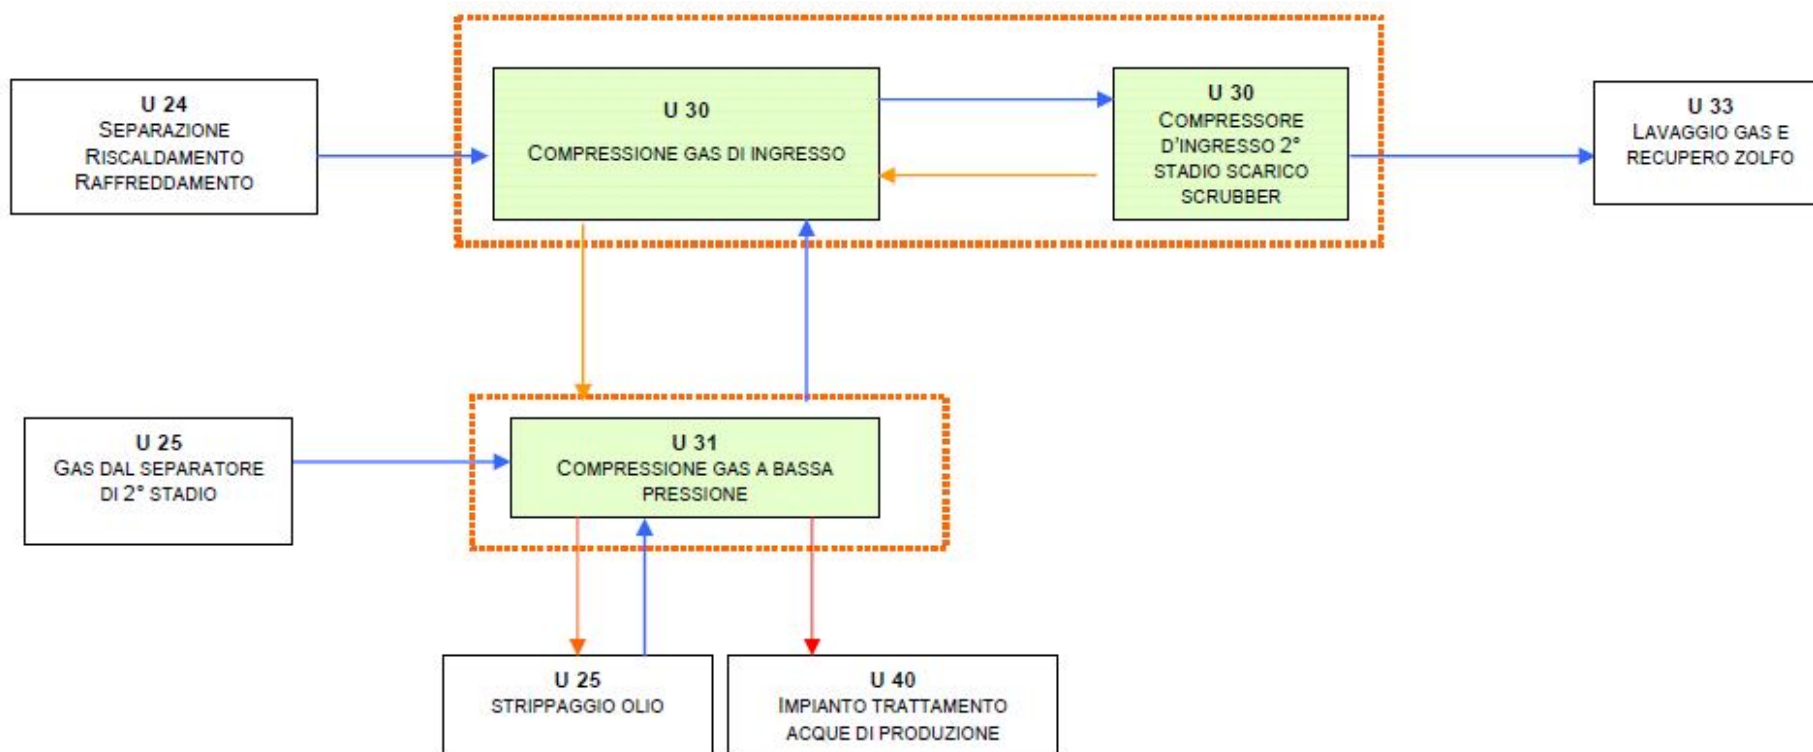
U 24
SEPARAZIONE
RISCALDAMENTO
RAFFREDDAMENTO

U 30
COMPRESSIONE GAS DI INGRESSO

U 30
COMPRESSORE D'INGRESSO 2° STADIO SCARICO SCRUBBER

U 33
LAVAGGIO GAS E RECUPERO ZOLFO

U 25
GAS DAL SEPARATORE DI 2° STADIO

U 31
COMPRESSIONE GAS A BASSA PRESSIONE

U 25
STRIPPAGGIO OLIO

U 40
IMPIANTO TRATTAMENTO ACQUE DI PRODUZIONE